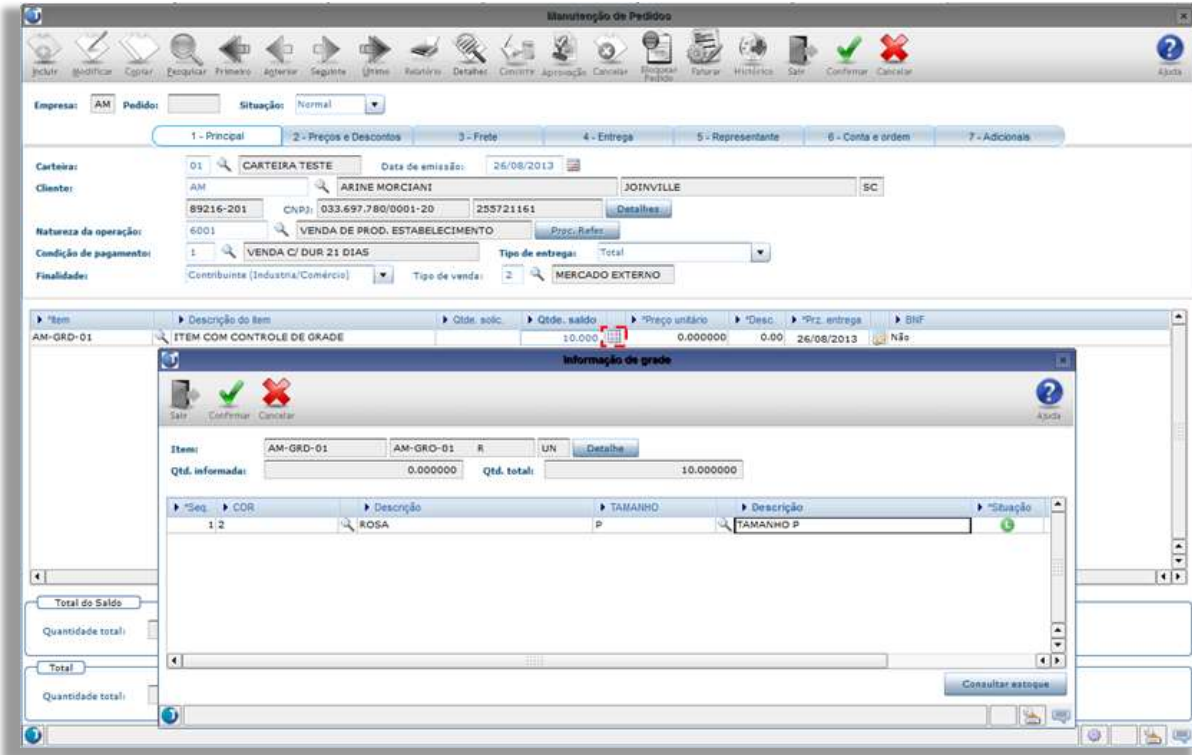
Manutenção de Pedidos

Incluir Modificar Copiar Pesquisar Primeiro Anterior Seguinte Último Relatório Detalhes Concluir Aprovação Cancelar Bloquear Pedido Faturar Histórico Sair Confirmar Cancelar Ajuda

Empresa: AM Pedido: Situação: Normal

1 - Principal | 2 - Preços e Descontos | 3 - Frete | 4 - Entrega | 5 - Representante | 6 - Conta e ordem | 7 - Adicionais

Carteira: 01 CARTEIRA TESTE Data de emissão: 26/08/2013
Cliente: AM ARINE MORCIANI JOINVILLE SC
89216-201 CNPJ: 033.697.780/0001-20 255721161 Detalhes
Natureza da operação: 6001 VENDA DE PROD. ESTABELECIMENTO Proc. Refer.
Condição de pagamento: 1 VENDA C/ DUR 21 DIAS Tipo de entrega: Total
Finalidade: Contribuinte (Industria/Comércio) Tipo de venda: 2 MERCADO EXTERNO

| *Item | Descrição do item | Qtde. solic. | Qtde. saldo | *Preço unitário | *Desc. | *Prz. entrega | BNF |
|---|---|---|---|---|---|---|---|
| AM-GRD-01 | ITEM COM CONTROLE DE GRADE | | 10.000 | 0.000000 | 0.00 | 26/08/2013 | Não |

Informação de grade

Sair Confirmar Cancelar Ajuda

Item: AM-GRD-01 AM-GRO-01 R UN Detalhe
Qtd. informada: 0.000000 Qtd. total: 10.000000

| *Seq. | COR | Descrição | TAMANHO | Descrição | *Situação |
|---|---|---|---|---|---|
| 1 | 2 | ROSA | P | TAMANHO P | |

Consultar estoque

Total do Saldo
Quantidade total:
Total
Quantidade total: